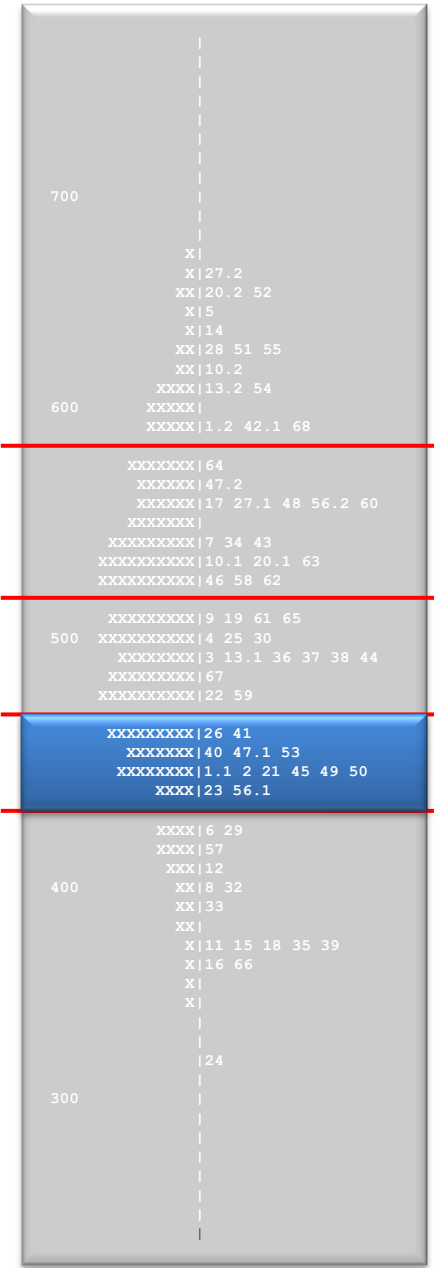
|
|
|
|
|
|
|
|
700 |
|
|
X|
X|27.2
XX|20.2 52
X|5
X|14
XX|28 51 55
XX|10.2
XXXX|13.2 54
600 XXXXX|
XXXXX|1.2 42.1 68
XXXXXXX|64
XXXXXX|47.2
XXXXXX|17 27.1 48 56.2 60
XXXXXXX|
XXXXXXXXX|7 34 43
XXXXXXXXXX|10.1 20.1 63
XXXXXXXXXX|46 58 62
XXXXXXXXX|9 19 61 65
500 XXXXXXXXXX|4 25 30
XXXXXXXX|3 13.1 36 37 38 44
XXXXXXXXX|67
XXXXXXXXXX|22 59
XXXXXXXXX|26 41
XXXXXXX|40 47.1 53
XXXXXXXX|1.1 2 21 45 49 50
XXXX|23 56.1
XXXX|6 29
XXXX|57
XXX|12
400 XX|8 32
XX|33
XX|
X|11 15 18 35 39
X|16 66
X|
X|
|
|
|24
|
300 |
|
|
|
|
|
|
|